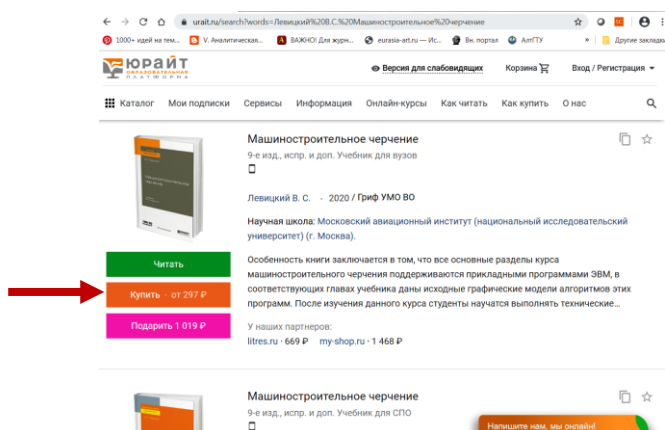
urait.ru/search?words=Левицкий%20В.С.%20Машиностроительное%20черчение

1000+ идей на тем... V. Аналитическая... ВАЖНО! Для журн... eurasia-art.ru — Ис... Вн. портал АлтГТУ Другие закладки

ЮРАЙТ ОБРАЗОВАТЕЛЬНАЯ ПЛАТФОРМА

Версия для слабовидящих Корзина Вход / Регистрация

Каталог Мои подписки Сервисы Информация Онлайн-курсы Как читать Как купить О нас

Машиностроительное черчение

9-е изд., испр. и доп. Учебник для вузов

Левицкий В. С. · 2020 / Гриф УМО ВО

Научная школа: Московский авиационный институт (национальный исследовательский университет) (г. Москва).

Особенность книги заключается в том, что все основные разделы курса машиностроительного черчения поддерживаются прикладными программами ЭВМ, в соответствующих главах учебника даны исходные графические модели алгоритмов этих программ. После изучения данного курса студенты научатся выполнять технические...

Читать

Купить · от 297 ₽

Подарить 1 019 ₽

У наших партнеров:

litres.ru · 669 ₽ my-shop.ru · 1 468 ₽

Машиностроительное черчение

9-е изд., испр. и доп. Учебник для СПО

Напишите нам, мы онлайн!